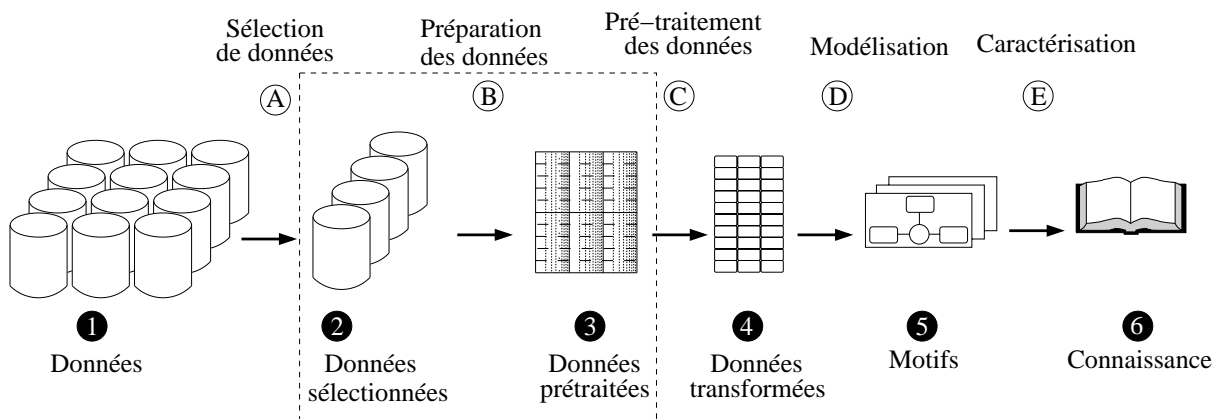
Sélection de données

Préparation des données

Pré−traitement des données

Modélisation

Caractérisation

A

B

C

D

E

1
Données

2
Données sélectionnées

3
Données prétraitées

4
Données transformées

5
Motifs

6
Connaissance